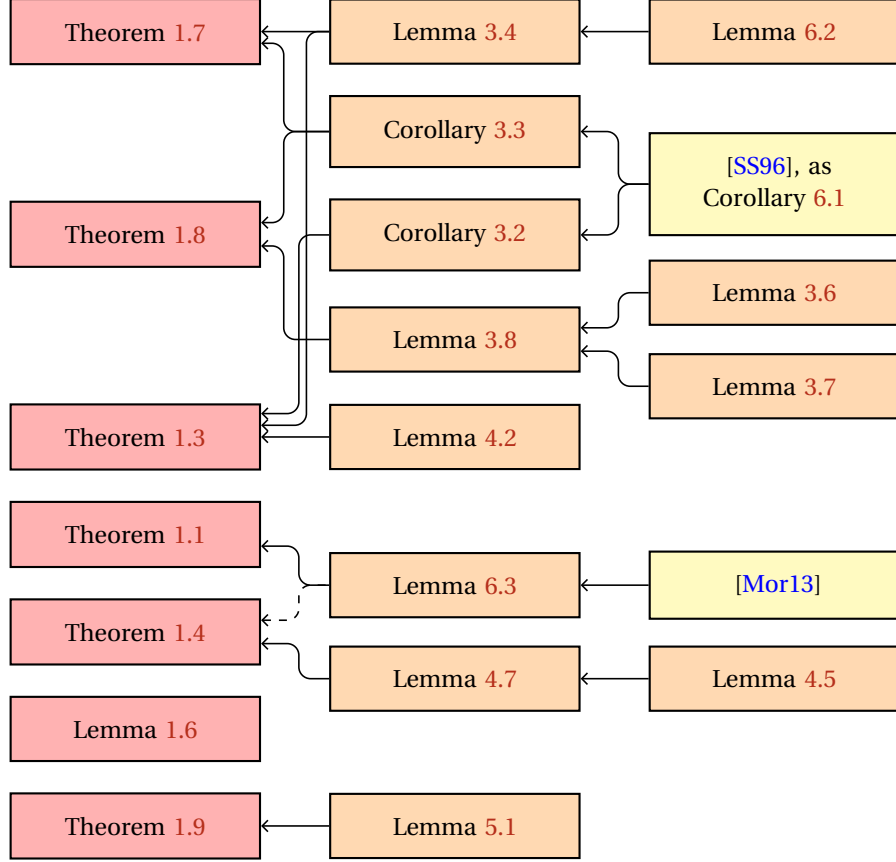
Theorem 1.7

Lemma 3.4

Lemma 6.2

Corollary 3.3

[SS96], as Corollary 6.1

Theorem 1.8

Corollary 3.2

Lemma 3.6

Lemma 3.8

Lemma 3.7

Theorem 1.3

Lemma 4.2

Theorem 1.1

Lemma 6.3

[Mor13]

Theorem 1.4

Lemma 4.7

Lemma 4.5

Lemma 1.6

Theorem 1.9

Lemma 5.1